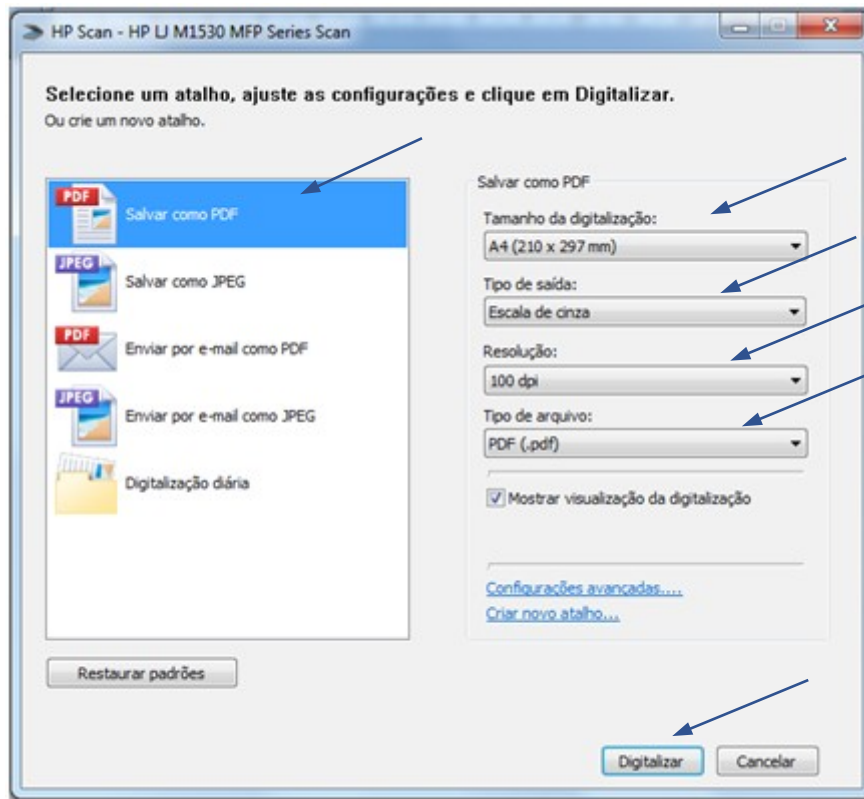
HP Scan - HP LJ M1530 MFP Series Scan

Selecione um atalho, ajuste as configurações e clique em Digitalizar.
Ou crie um novo atalho.

PDF
Salvar como PDF
JPEG
Salvar como JPEG
PDF
Enviar por e-mail como PDF
JPEG
Enviar por e-mail como JPEG
Digitalização diária

Salvar como PDF
Tamanho da digitalização:
A4 (210 x 297 mm)
Tipo de saída:
Escala de cinza
Resolução:
100 dpi
Tipo de arquivo:
PDF (.pdf)
Mostrar visualização da digitalização

Configurações avançadas....
Criar novo atalho...

Restaurar padrões

Digitalizar
Cancelar